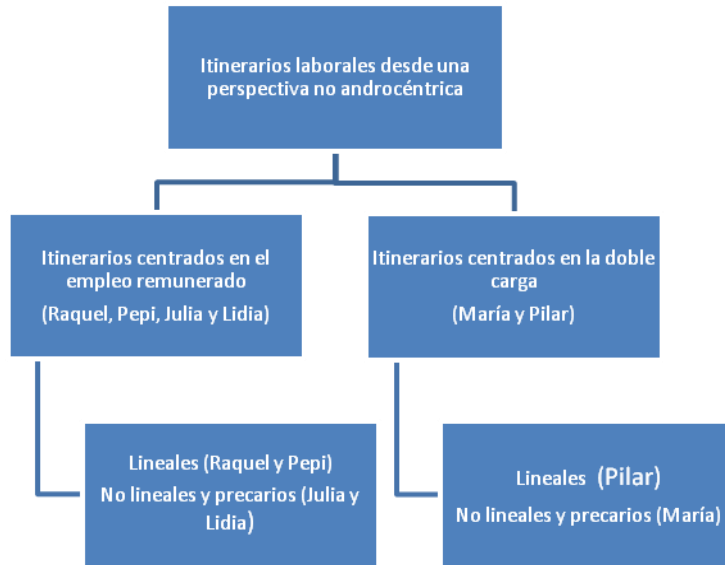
Itinerarios laborales desde una perspectiva no androcéntrica

Itinerarios centrados en el empleo remunerado
(Raquel, Pepi, Julia y Lidia)

Lineales (Raquel y Pepi)
No lineales y precarios (Julia y Lidia)

Itinerarios centrados en la doble carga
(María y Pilar)

Lineales (Pilar)
No lineales y precarios (María)